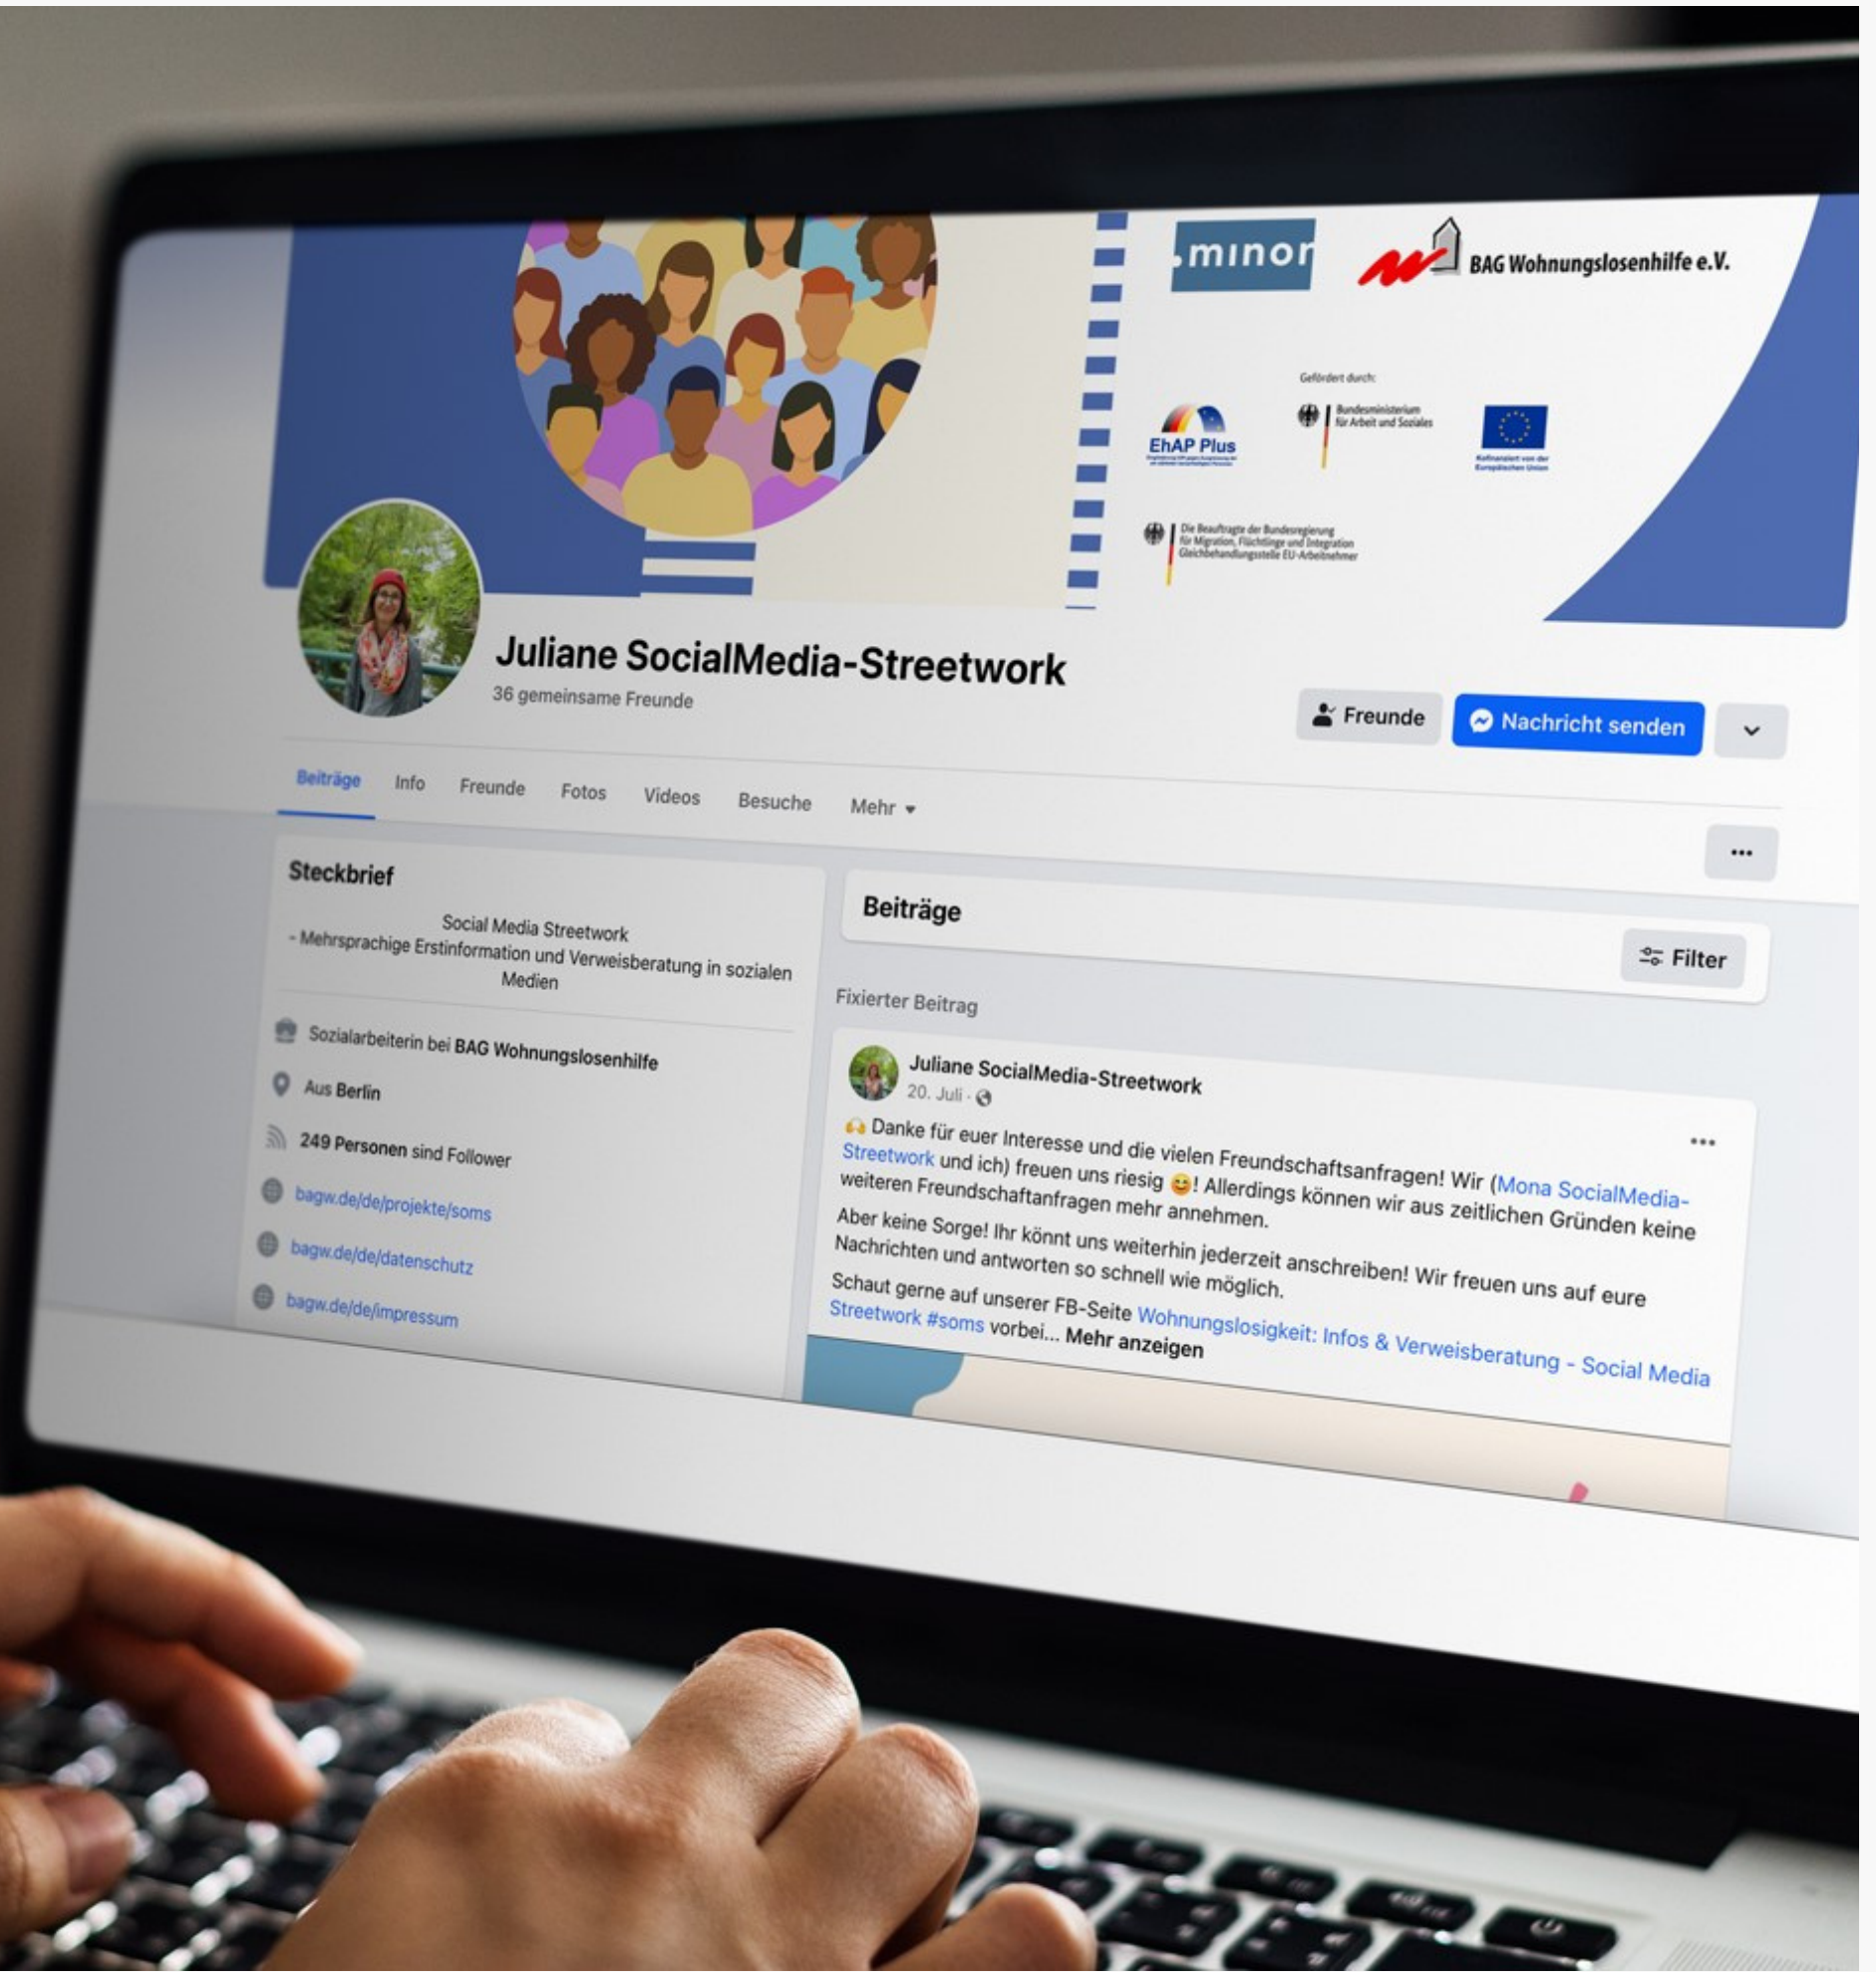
minor

BAG Wohnungslosenhilfe e.V.

Gefördert durch:

EhAP Plus

Bundesministerium für Arbeit und Soziales

Kofinanziert von der Europäischen Union

Die Beauftragte der Bundesregierung für Migration, Flüchtlinge und Integration Gleichbehandlungsstelle EU-Arbeitnehmer

Juliane SocialMedia-Streetwork
36 gemeinsame Freunde

Freunde
Nachricht senden

Beiträge Info Freunde Fotos Videos Besuche Mehr

...

Steckbrief

Social Media Streetwork
- Mehrsprachige Erstinformation und Verweisberatung in sozialen Medien

Sozialarbeiterin bei BAG Wohnungslosenhilfe

Aus Berlin

249 Personen sind Follower

bagw.de/de/projekte/soms

bagw.de/de/datenschutz

bagw.de/de/impressum

Beiträge

Filter

Fixierter Beitrag

Juliane SocialMedia-Streetwork
20. Juli ·

...

🙌 Danke für euer Interesse und die vielen Freundschaftsanfragen! Wir (Mona SocialMedia-Streetwork und ich) freuen uns riesig 😊! Allerdings können wir aus zeitlichen Gründen keine weiteren Freundschaftanfragen mehr annehmen.
Aber keine Sorge! Ihr könnt uns weiterhin jederzeit anschreiben! Wir freuen uns auf eure Nachrichten und antworten so schnell wie möglich.
Schaut gerne auf unserer FB-Seite Wohnungslosigkeit: Infos & Verweisberatung - Social Media Streetwork #soms vorbei... Mehr anzeigen